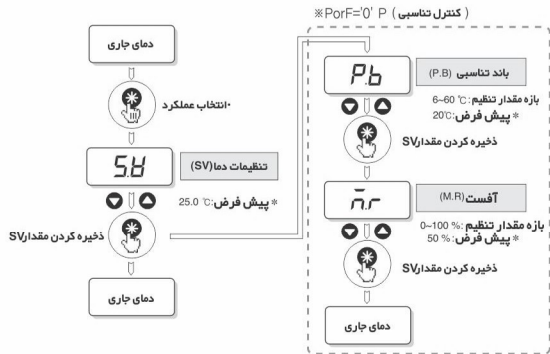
※PorF='0' P ( کنترل تناسبی )

دمای جاری

انتخاب عملکرد

5.V

تنظیمات دما(SV)

* پیش فرض: 25.0 ℃

ذخیره کردن مقدارSV

دمای جاری

Pb

باند تناسبی (P.B)

بازه مقدار تنظیم: 6~60 ℃

* پیش فرض: 20℃

ذخیره کردن مقدارSV

n̄.r

آفست (M.R)

بازه مقدار تنظیم: 0~100 %

* پیش فرض: 50 %

ذخیره کردن مقدارSV

دمای جاری